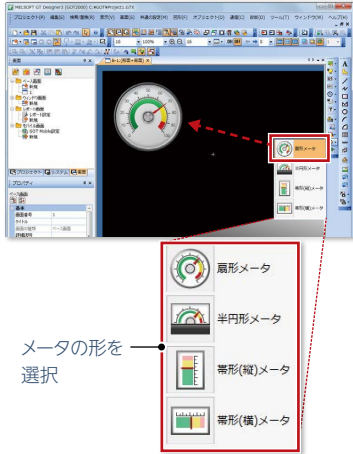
MELSOFT GT Designer3 (GOT2000) C:¥GOTWProject1.GTX

プロジェクト(P) 編集(E) 検索/置換(S) 表示(V) 画面(S) 共通の設定(M) 図形(F) オブジェクト(O) 通信(C) 診断(D) ツール(T) ウィンドウ(W) ヘルプ(H)

画面

ベース画面

新規

ウィンドウ画面

新規

レポート画面

レポート設定

新規

モバイル画面

GOT Mobile設定

新規

プロジェクト システム

プロパティ

ベース画面

基本

画面番号 1

タイトル

画面の種類 ベース画面

詳細説明

B-1:[ベース画面] ×

扇形メータ

半円形メータ

帯形(縦)メータ

帯形(横)メータ

扇形メータ

半円形メータ

帯形(縦)メータ

帯形(横)メータ

メータの形を選択